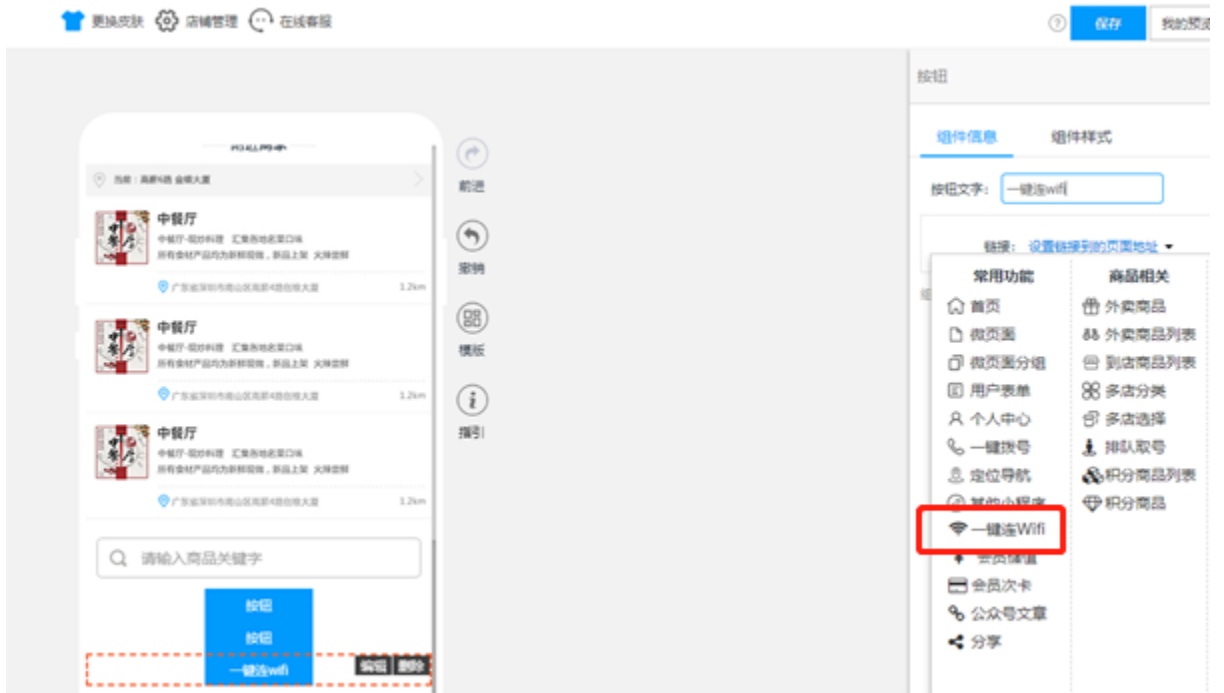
更换皮肤 店铺管理 在线客服

保存 我的预览

按钮

组件信息 组件样式

按钮文字：一键连wifi

链接：设置链接到的页面地址

常用功能
首页
微页面
微页面分组
用户表单
个人中心
一键拨号
定位导航
其他小程序
一键连Wifi
会员储值
会员次卡
公众号文章
分享

商品相关
外卖商品
外卖商品列表
到店商品列表
多店分类
多店选择
排队取号
积分商品列表
积分商品

附近商家
当前：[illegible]

中餐厅
中餐厅-现炒料理 汇集各地名菜口味
所有食材产品均为新鲜现做，新品上架 大牌坐镇
广东省深圳市南山区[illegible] 1.2km

中餐厅
中餐厅-现炒料理 汇集各地名菜口味
所有食材产品均为新鲜现做，新品上架 大牌坐镇
广东省深圳市南山区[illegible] 1.2km

中餐厅
中餐厅-现炒料理 汇集各地名菜口味
所有食材产品均为新鲜现做，新品上架 大牌坐镇
广东省深圳市南山区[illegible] 1.2km

请输入商品关键字

按钮
按钮
一键连wifi
编辑 删除

前进
撤销
模板
指引